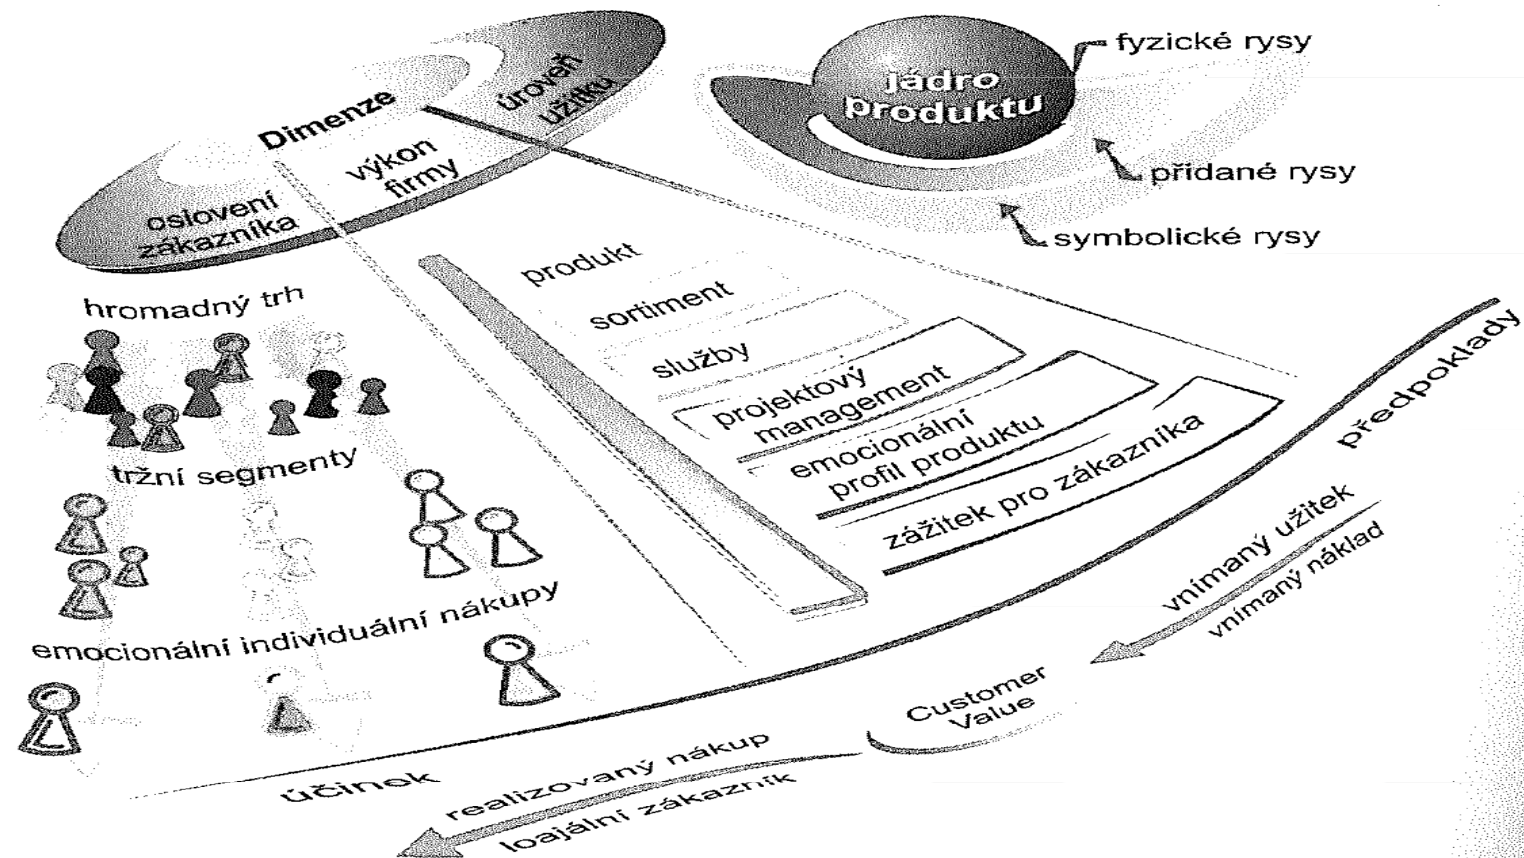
Dimenze
úroveň užitku
výkon firmy
oslovení zákazníka
jádro produktu
fyzické rysy
přidané rysy
symbolické rysy
hromadný trh
tržní segmenty
emocionální individuální nákupy
produkt
sortiment
služby
projektový management
emocionální profil produktu
zážitek pro zákazníka
předpoklady
vnímaný užitek
vnímaný náklad
Customer Value
účinek
realizovaný nákup
loajální zákazník